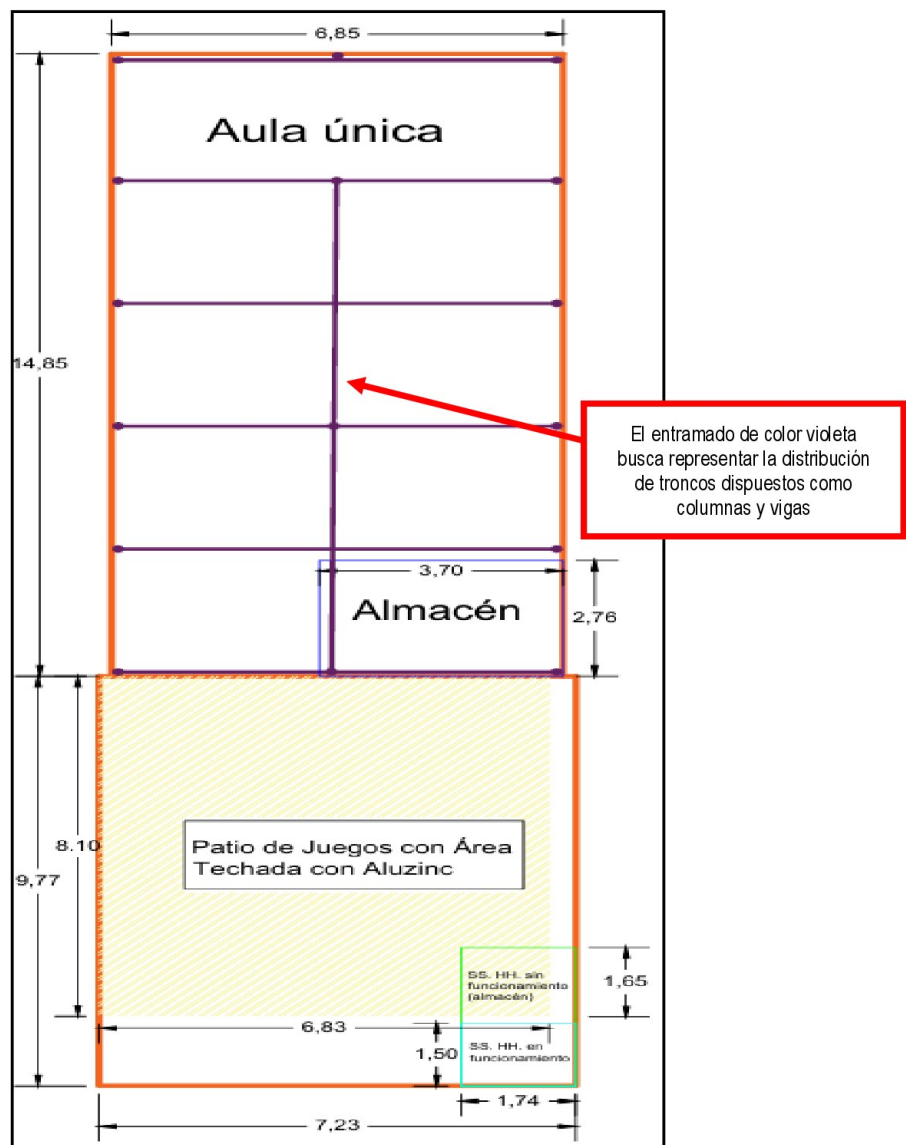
6,85

Aula única

14,85

El entramado de color violeta busca representar la distribución de troncos dispuestos como columnas y vigas

3,70

Almacén

2,76

8.10

9,77

Patio de Juegos con Área Techada con Aluzinc

1,65

SS. HH. sin funcionamiento (almacén)

6,83

1,50

SS. HH. en funcionamiento

1,74

7,23